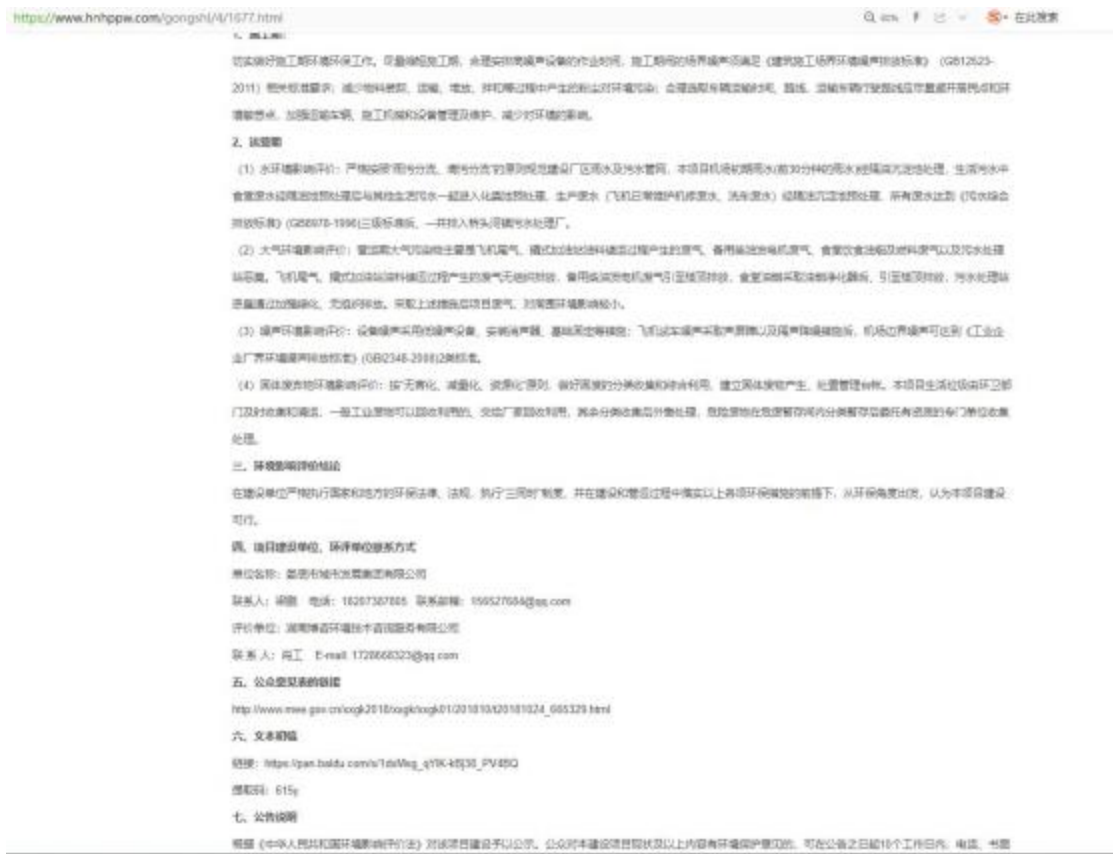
https://www.hnhppw.com/gongshi/4/1677.html

Q 80% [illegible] 在此搜索

1. 施工期

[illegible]

2. 运营期

(1) 水环境影响评价：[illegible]

(2) 大气环境影响评价：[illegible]

(3) 噪声环境影响评价：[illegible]

(4) 固体废弃物环境影响评价：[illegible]

三、环境影响评价结论

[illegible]

四、项目建设单位、环评单位联系方式

单位名称：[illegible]

联系人：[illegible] 电话：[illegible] 联系邮箱：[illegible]@qq.com

评价单位：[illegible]

联系人：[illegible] E-mail: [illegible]@qq.com

五、公众意见表的链接

http://www.mee.gov.cn/xxgk2018/xxgk/xxgk01/201810/t20181024_665329.html

六、文本初稿

链接：https://pan.baidu.com/s/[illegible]

提取码：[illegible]

七、公告说明

根据《中华人民共和国环境影响评价法》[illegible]